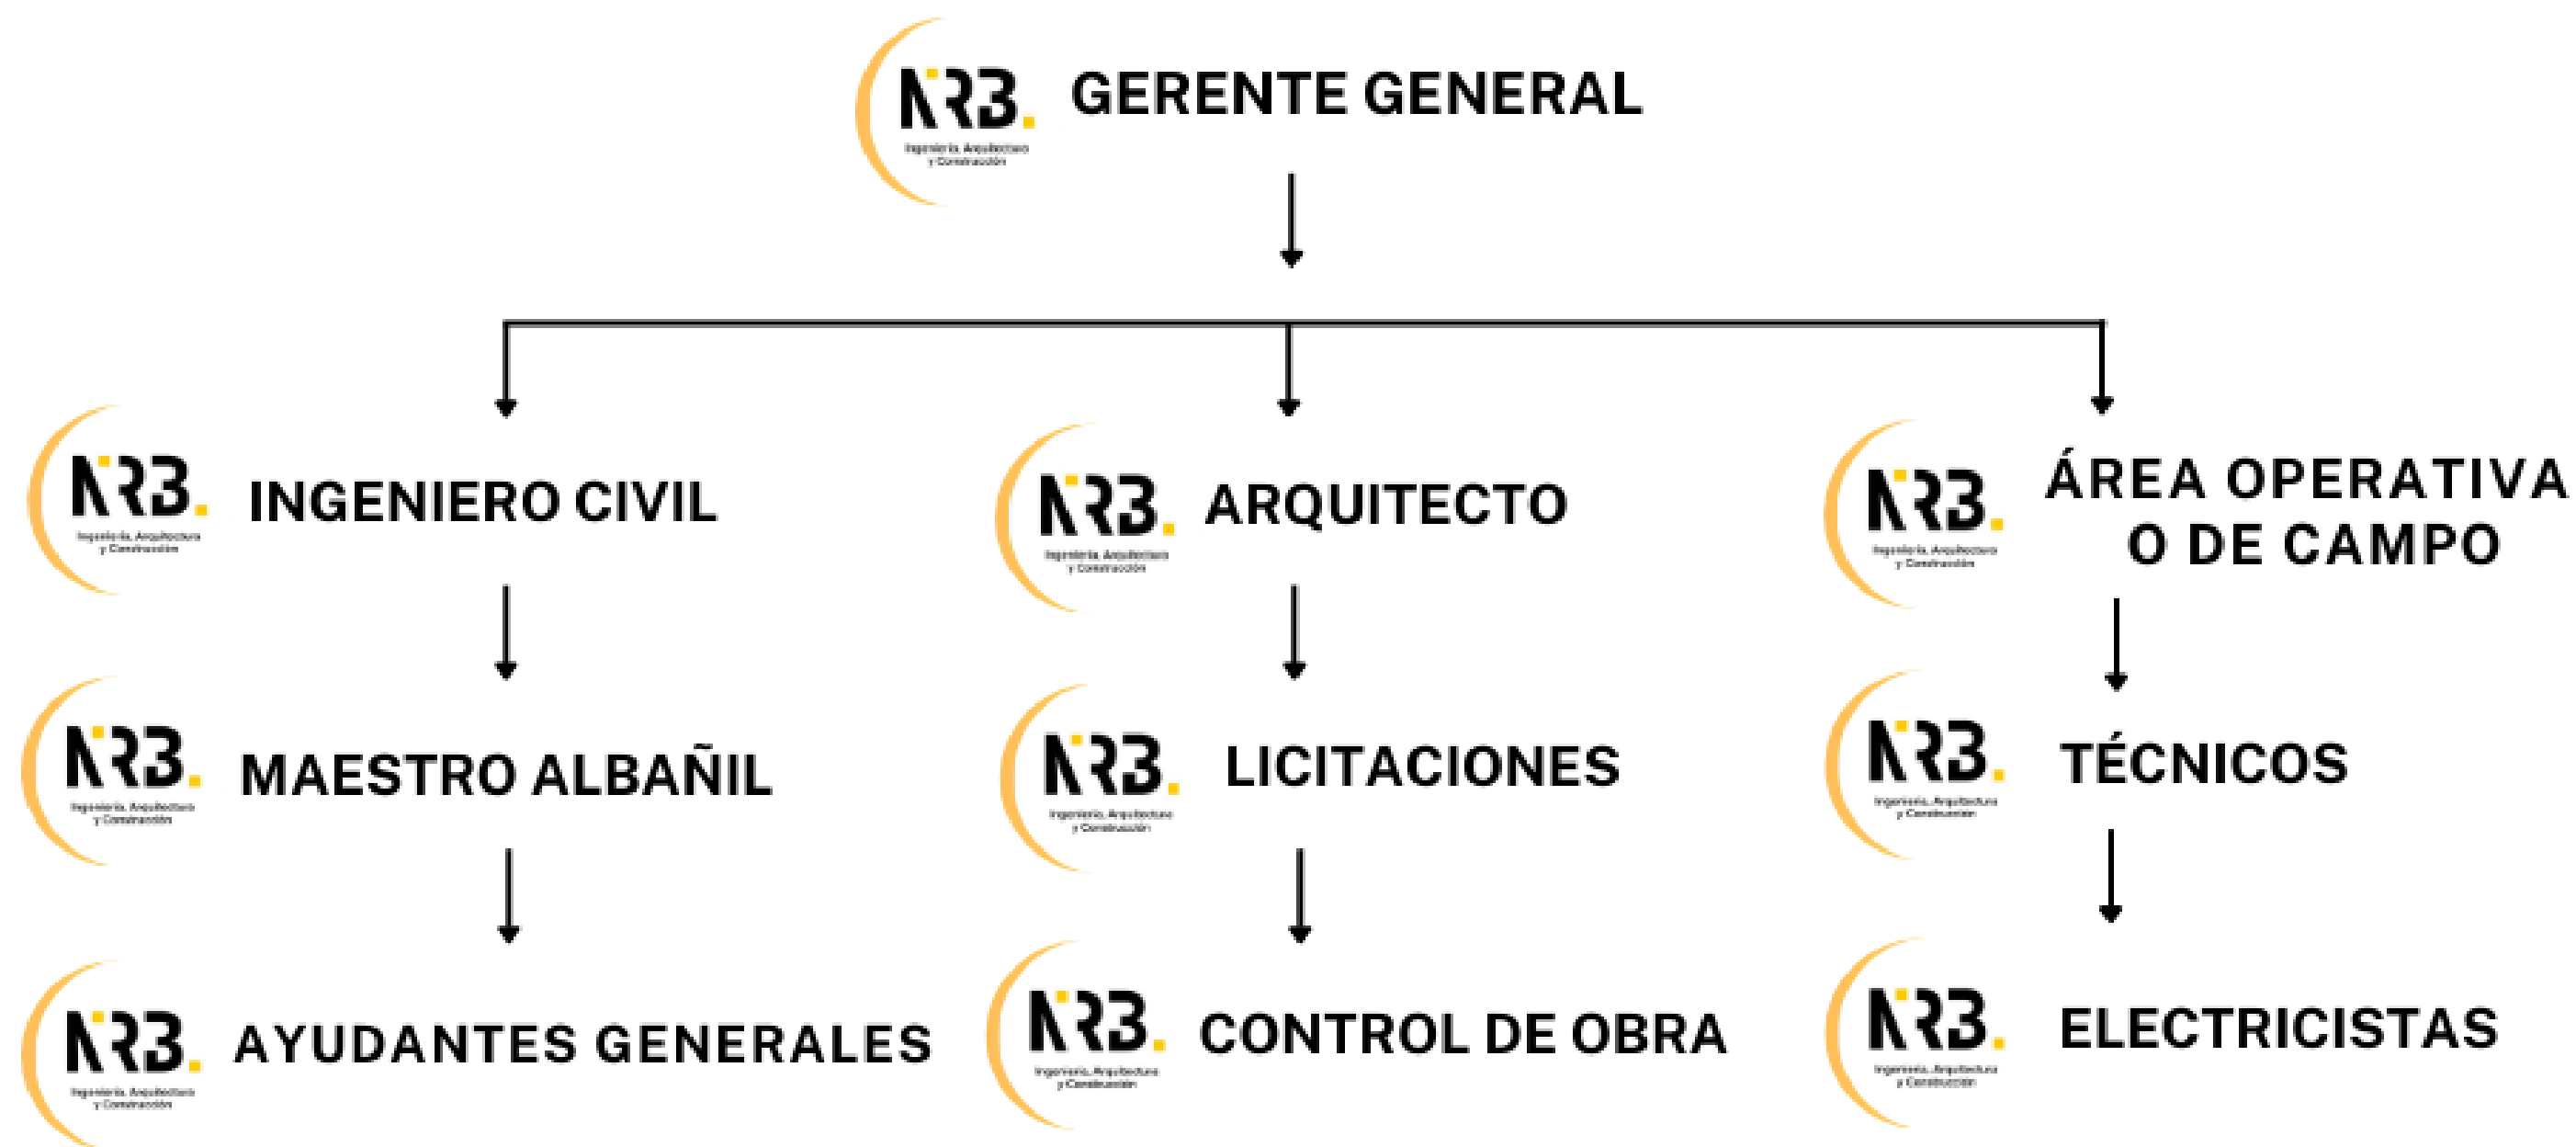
NRB. Ingeniería, Arquitectura y Construcción GERENTE GENERAL

NRB. Ingeniería, Arquitectura y Construcción INGENIERO CIVIL

NRB. Ingeniería, Arquitectura y Construcción ARQUITECTO

NRB. Ingeniería, Arquitectura y Construcción ÁREA OPERATIVA O DE CAMPO

NRB. Ingeniería, Arquitectura y Construcción MAESTRO ALBAÑIL

NRB. Ingeniería, Arquitectura y Construcción LICITACIONES

NRB. Ingeniería, Arquitectura y Construcción TÉCNICOS

NRB. Ingeniería, Arquitectura y Construcción AYUDANTES GENERALES

NRB. Ingeniería, Arquitectura y Construcción CONTROL DE OBRA

NRB. Ingeniería, Arquitectura y Construcción ELECTRICISTAS